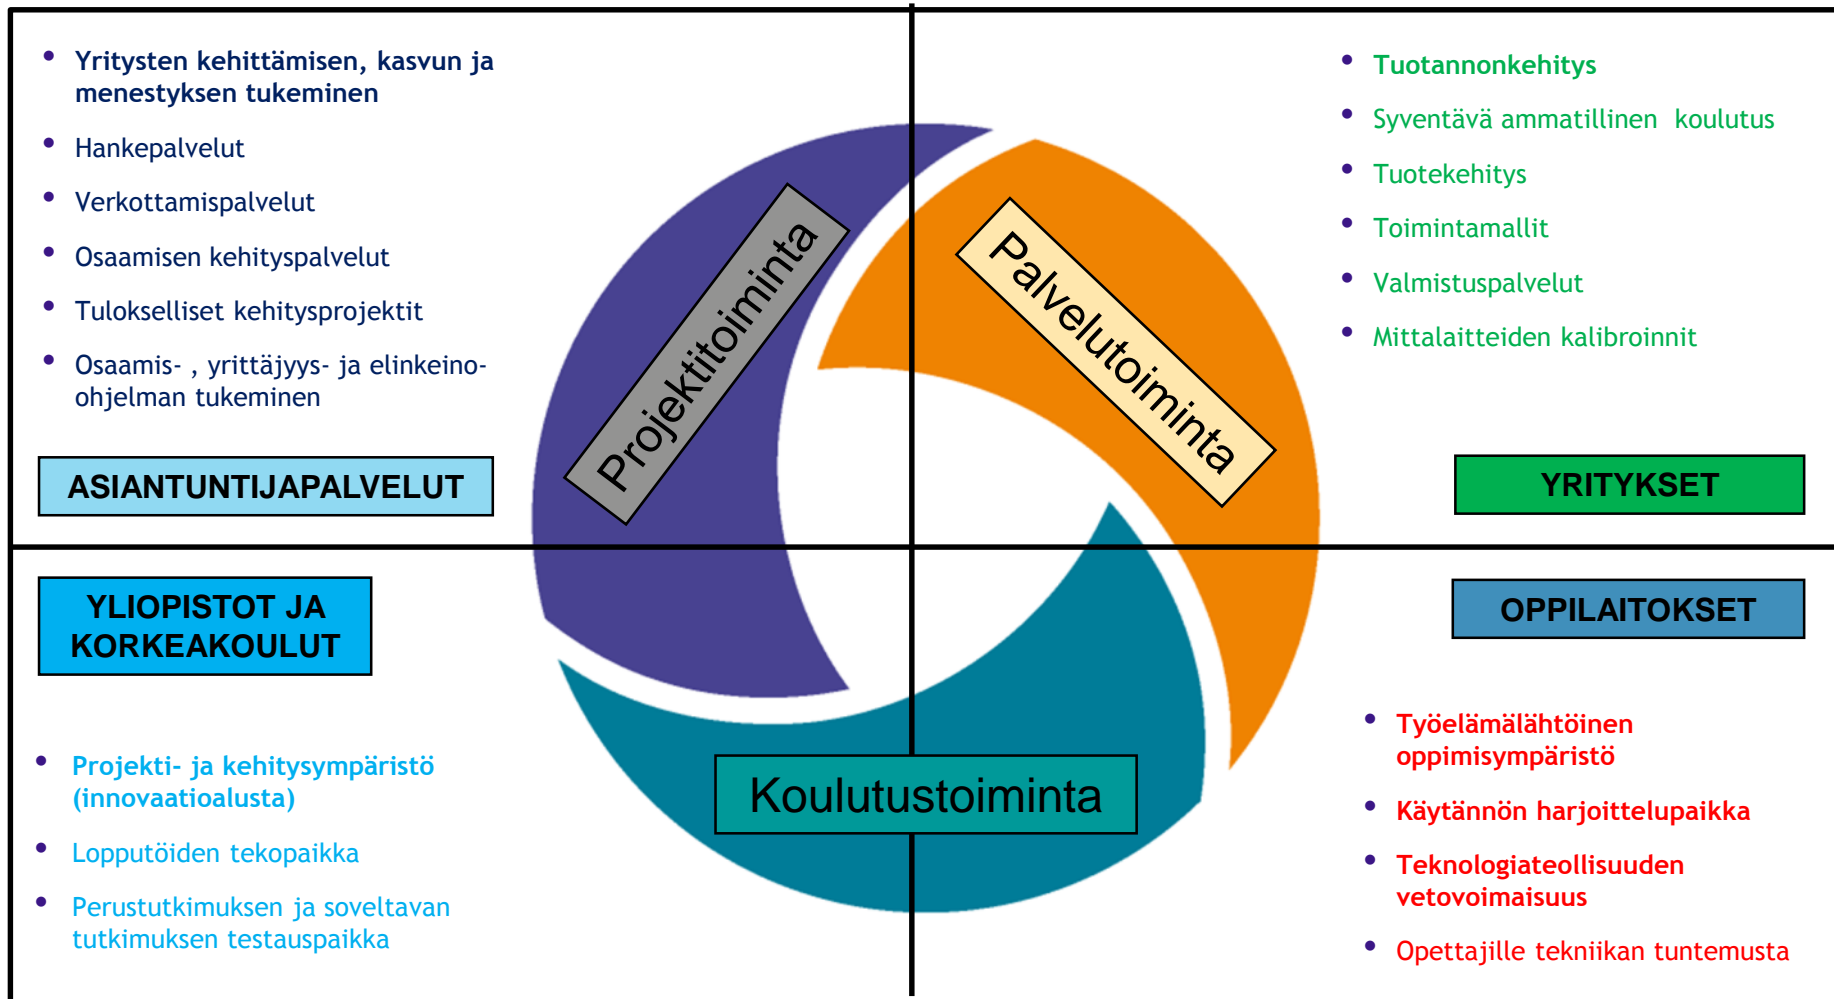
- Yritysten kehittämisen, kasvun ja menestyksen tukeminen
- Hankepalvelut
- Verkottamispalvelut
- Osaamisen kehityspalvelut
- Tulokselliset kehitysprojektit
- Osaamis- , yrittäjyys- ja elinkeino-ohjelman tukeminen

ASIANTUNTIJAPALVELUT

- Tuotannonkehitys
- Syventävä ammatillinen koulutus
- Tuotekehitys
- Toimintamallit
- Valmistuspalvelut
- Mittalaitteiden kalibroinnit

YRITYKSET

Projektitoiminta

Palvelutoiminta

Koulutustoiminta

YLIOPISTOT JA KORKEAKOULUT

- Projekti- ja kehitysympäristö (innovaatioalusta)
- Lopputöiden tekopaikka
- Perustutkimuksen ja soveltavan tutkimuksen testauspaikka

OPPILAITOKSET

- Työelämälähtöinen oppimisympäristö
- Käytännön harjoittelupaikka
- Teknologiateollisuuden vetovoimaisuus
- Opettajille tekniikan tuntemusta